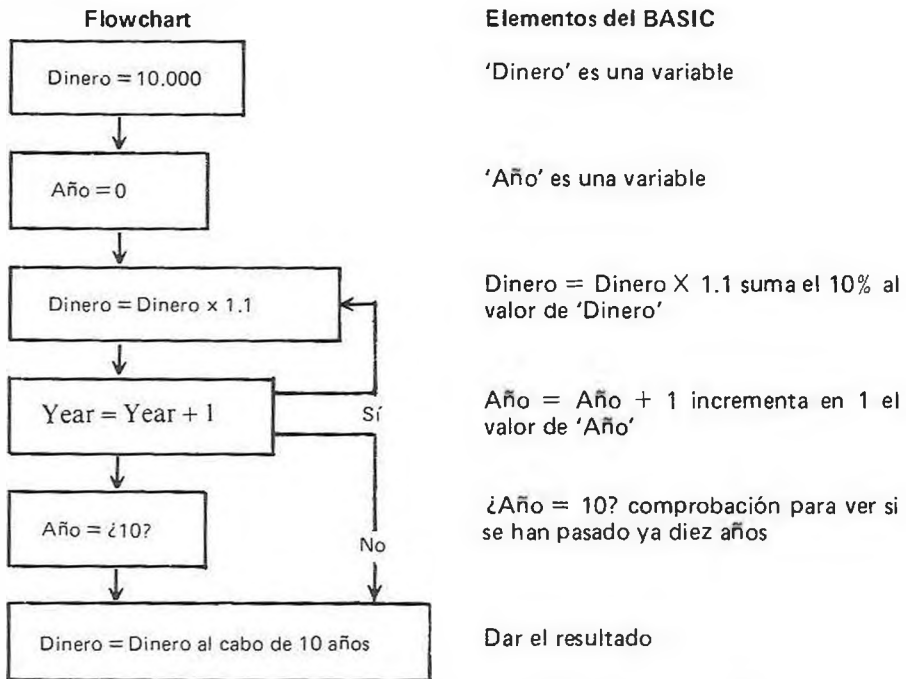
Flowchart

Dinero = 10.000

Año = 0

Dinero = Dinero × 1.1

Year = Year + 1

Sí

Año = ¿10?

No

Dinero = Dinero al cabo de 10 años

Elementos del BASIC

'Dinero' es una variable

'Año' es una variable

Dinero = Dinero X 1.1 suma el 10% al valor de 'Dinero'

Año = Año + 1 incrementa en 1 el valor de 'Año'

¿Año = 10? comprobación para ver si se han pasado ya diez años

Dar el resultado